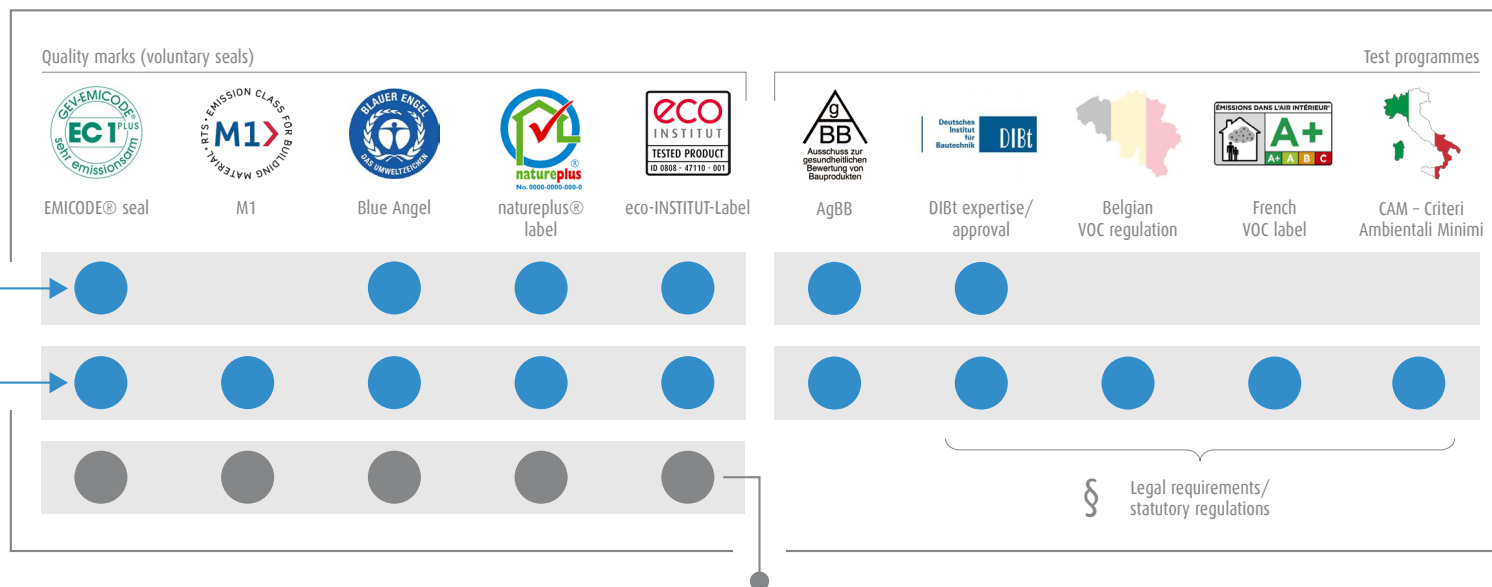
Quality marks (voluntary seals)

Test programmes

GEV-EMICODE EC 1 PLUS sehr emissionsarm

RTS · EMISSION CLASS FOR BUILDING MATERIALS M1

BLAUER ENGEL DAS UMWELTZEICHEN

natureplus® No. 0000-0000-000-0

eco INSTITUT TESTED PRODUCT ID 0808 - 47110 - 001

g BB Ausschuss zur gesundheitlichen Bewertung von Bauprodukten

Deutsches Institut für Bautechnik DIBt

ÉMISSIONS DANS L'AIR INTÉRIEUR* A+ A+ A B C

EMICODE® seal

M1

Blue Angel

natureplus® label

eco-INSTITUT-Label

AgBB

DIBt expertise/ approval

Belgian VOC regulation

French VOC label

CAM – Criteri Ambientali Minimi

§ Legal requirements/ statutory regulations